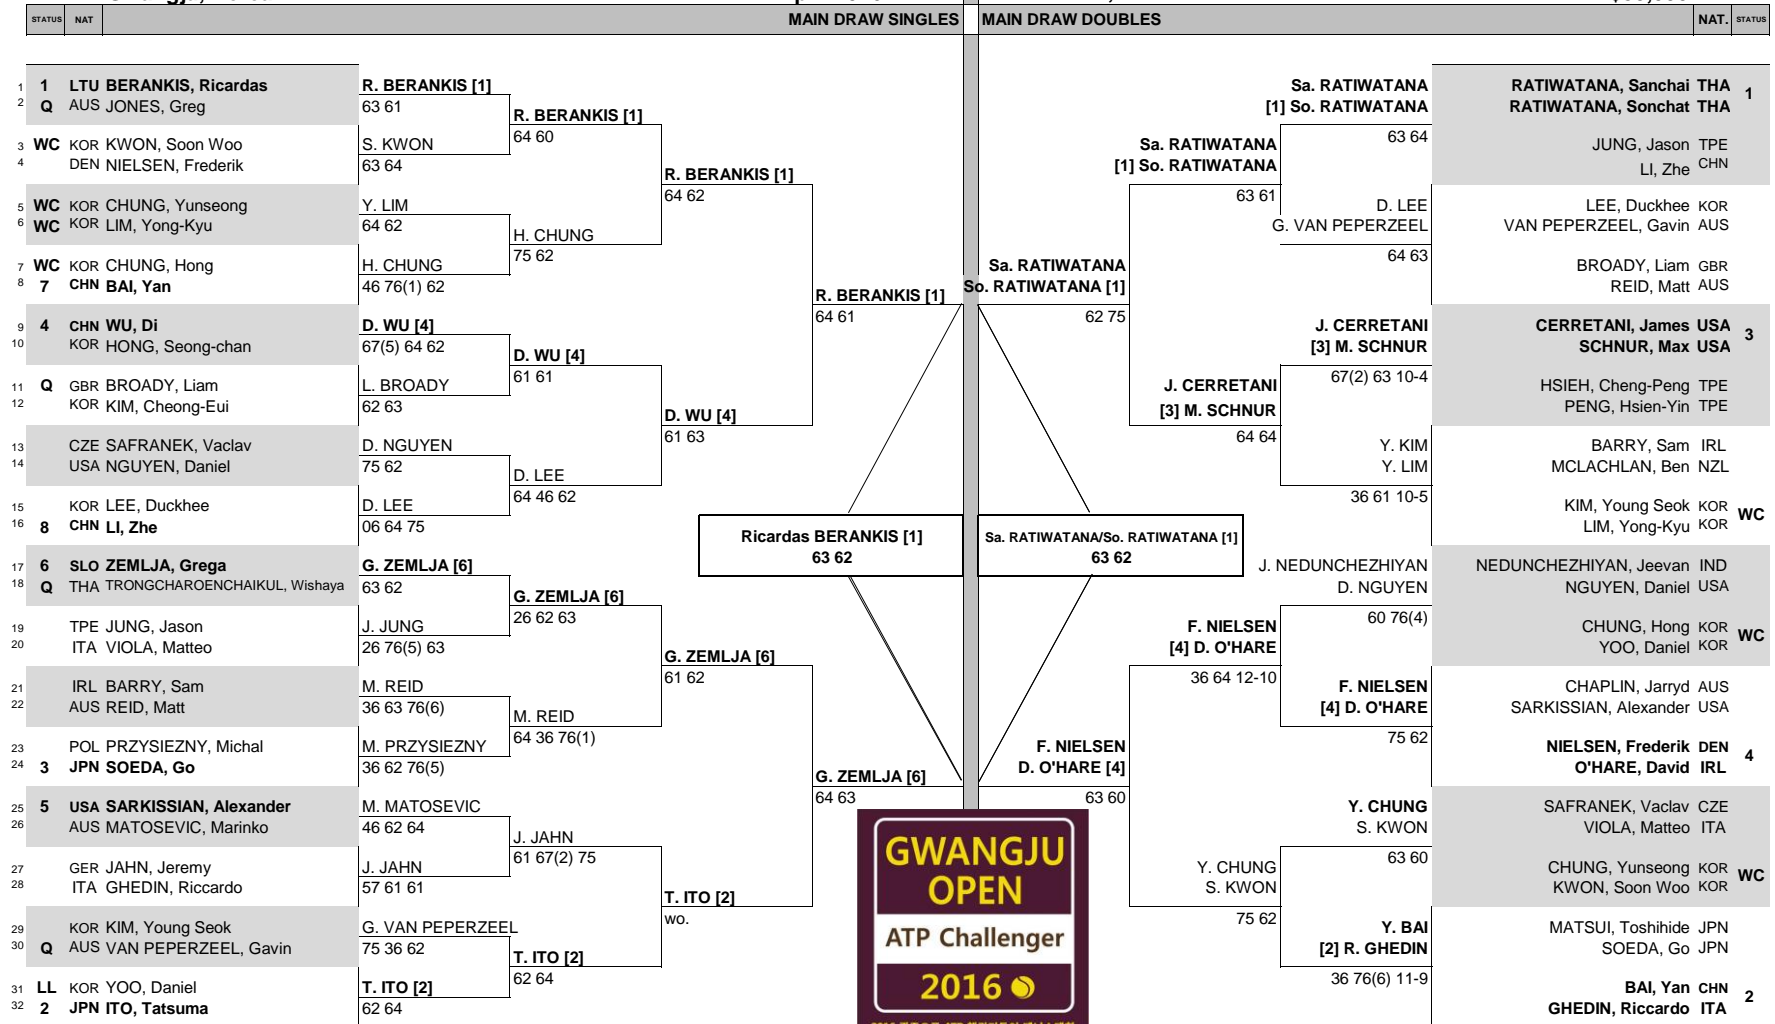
| STATUS | NAT | MAIN DRAW SINGLES | MAIN DRAW DOUBLES | NAT. | STATUS |
|---|---|---|---|---|---|

1 1 LTU BERANKIS, Ricardas
2 Q AUS JONES, Greg
3 WC KOR KWON, Soon Woo
4 DEN NIELSEN, Frederik
5 WC KOR CHUNG, Yunseong
6 WC KOR LIM, Yong-Kyu
7 WC KOR CHUNG, Hong
8 7 CHN BAI, Yan
9 4 CHN WU, Di
10 KOR HONG, Seong-chan
11 Q GBR BROADY, Liam
12 KOR KIM, Cheong-Eui
13 CZE SAFRANEK, Vaclav
14 USA NGUYEN, Daniel
15 KOR LEE, Duckhee
16 8 CHN LI, Zhe
17 6 SLO ZEMLJA, Grega
18 Q THA TRONGCHAROENCHAIKUL, Wishaya
19 TPE JUNG, Jason
20 ITA VIOLA, Matteo
21 IRL BARRY, Sam
22 AUS REID, Matt
23 POL PRZYSIEZNY, Michal
24 3 JPN SOEDA, Go
25 5 USA SARKISSIAN, Alexander
26 AUS MATOSEVIC, Marinko
27 GER JAHN, Jeremy
28 ITA GHEDIN, Riccardo
29 KOR KIM, Young Seok
30 Q AUS VAN PEPERZEEL, Gavin
31 LL KOR YOO, Daniel
32 2 JPN ITO, Tatsuma

R. BERANKIS [1]
63 61
S. KWON
63 64
Y. LIM
64 62
H. CHUNG
46 76(1) 62
D. WU [4]
67(5) 64 62
L. BROADY
62 63
D. NGUYEN
75 62
D. LEE
06 64 75
G. ZEMLJA [6]
63 62
J. JUNG
26 76(5) 63
M. REID
36 63 76(6)
M. PRZYSIEZNY
36 62 76(5)
M. MATOSEVIC
46 62 64
J. JAHN
57 61 61
G. VAN PEPERZEEL
75 36 62
T. ITO [2]
62 64

R. BERANKIS [1]
64 60
H. CHUNG
75 62
D. WU [4]
61 61
D. LEE
64 46 62
G. ZEMLJA [6]
26 62 63
M. REID
64 36 76(1)
J. JAHN
61 67(2) 75
T. ITO [2]
62 64

R. BERANKIS [1]
64 62
D. WU [4]
61 63
G. ZEMLJA [6]
61 62
T. ITO [2]
wo.

R. BERANKIS [1]
64 61
G. ZEMLJA [6]
64 63

Ricardas BERANKIS [1]
63 62

Sa. RATIWATANA/So. RATIWATANA [1]
63 62

Sa. RATIWATANA
So. RATIWATANA [1]
62 75
F. NIELSEN
D. O'HARE [4]
63 60

Sa. RATIWATANA
[1] So. RATIWATANA
63 61
J. CERRETANI
[3] M. SCHNUR
64 64
F. NIELSEN
[4] D. O'HARE
36 64 12-10
Y. CHUNG
S. KWON
75 62

Sa. RATIWATANA
[1] So. RATIWATANA
63 64
D. LEE
G. VAN PEPERZEEL
64 63
J. CERRETANI
[3] M. SCHNUR
67(2) 63 10-4
Y. KIM
Y. LIM
36 61 10-5
J. NEDUNCHEZHIYAN
D. NGUYEN
60 76(4)
F. NIELSEN
[4] D. O'HARE
75 62
Y. CHUNG
S. KWON
63 60
Y. BAI
[2] R. GHEDIN
36 76(6) 11-9

RATIWATANA, Sanchai THA 1
RATIWATANA, Sonchat THA
JUNG, Jason TPE
LI, Zhe CHN
LEE, Duckhee KOR
VAN PEPERZEEL, Gavin AUS
BROADY, Liam GBR
REID, Matt AUS
CERRETANI, James USA 3
SCHNUR, Max USA
HSIEH, Cheng-Peng TPE
PENG, Hsien-Yin TPE
BARRY, Sam IRL
MCLACHLAN, Ben NZL
KIM, Young Seok KOR WC
LIM, Yong-Kyu KOR
NEDUNCHEZHIYAN, Jeevan IND
NGUYEN, Daniel USA
CHUNG, Hong KOR WC
YOO, Daniel KOR
CHAPLIN, Jarryd AUS
SARKISSIAN, Alexander USA
NIELSEN, Frederik DEN 4
O'HARE, David IRL
SAFRANEK, Vaclav CZE
VIOLA, Matteo ITA
CHUNG, Yunseong KOR WC
KWON, Soon Woo KOR
MATSUI, Toshihide JPN
SOEDA, Go JPN
BAI, Yan CHN 2
GHEDIN, Riccardo ITA

GWANGJU OPEN
ATP Challenger
2016